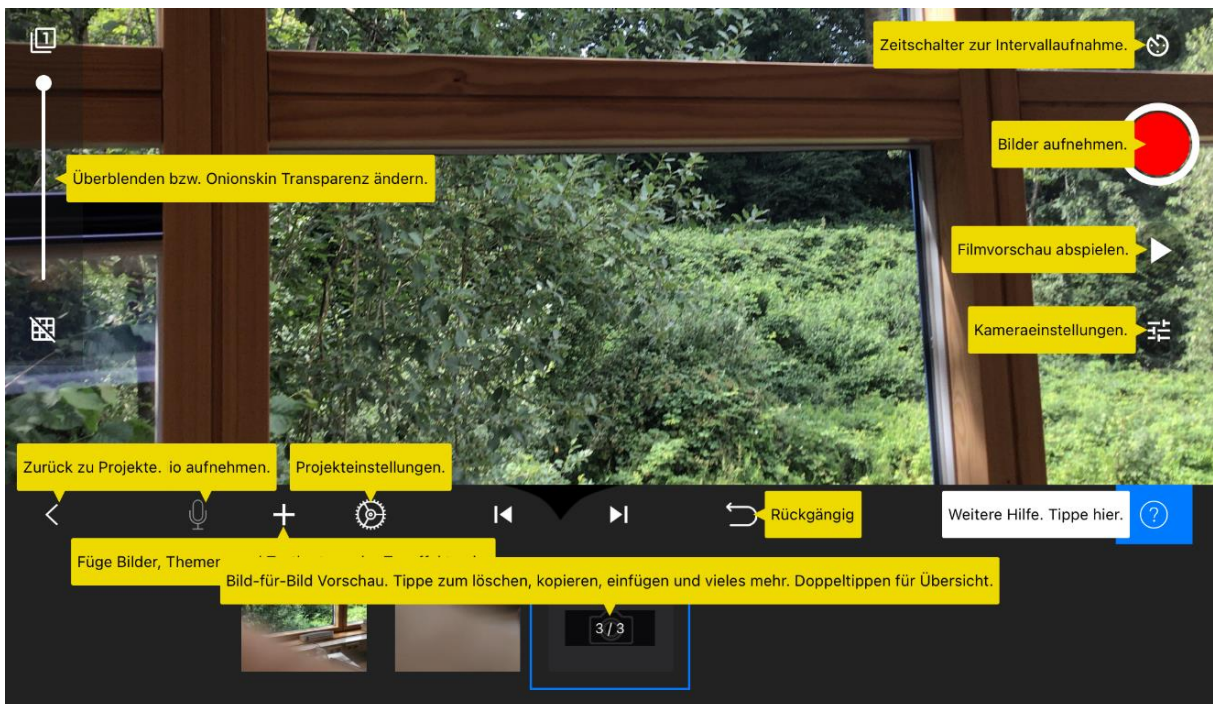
Zeitschalter zur Intervallaufnahme.

Bilder aufnehmen.

Überblenden bzw. Onionskin Transparenz ändern.

Filmvorschau abspielen.

Kameraeinstellungen.

Zurück zu Projekte. io aufnehmen.

Projekteinstellungen.

Rückgängig

Weitere Hilfe. Tippe hier.

Füge Bilder, Themer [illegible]

Bild-für-Bild Vorschau. Tippe zum löschen, kopieren, einfügen und vieles mehr. Doppeltippen für Übersicht.

3 / 3